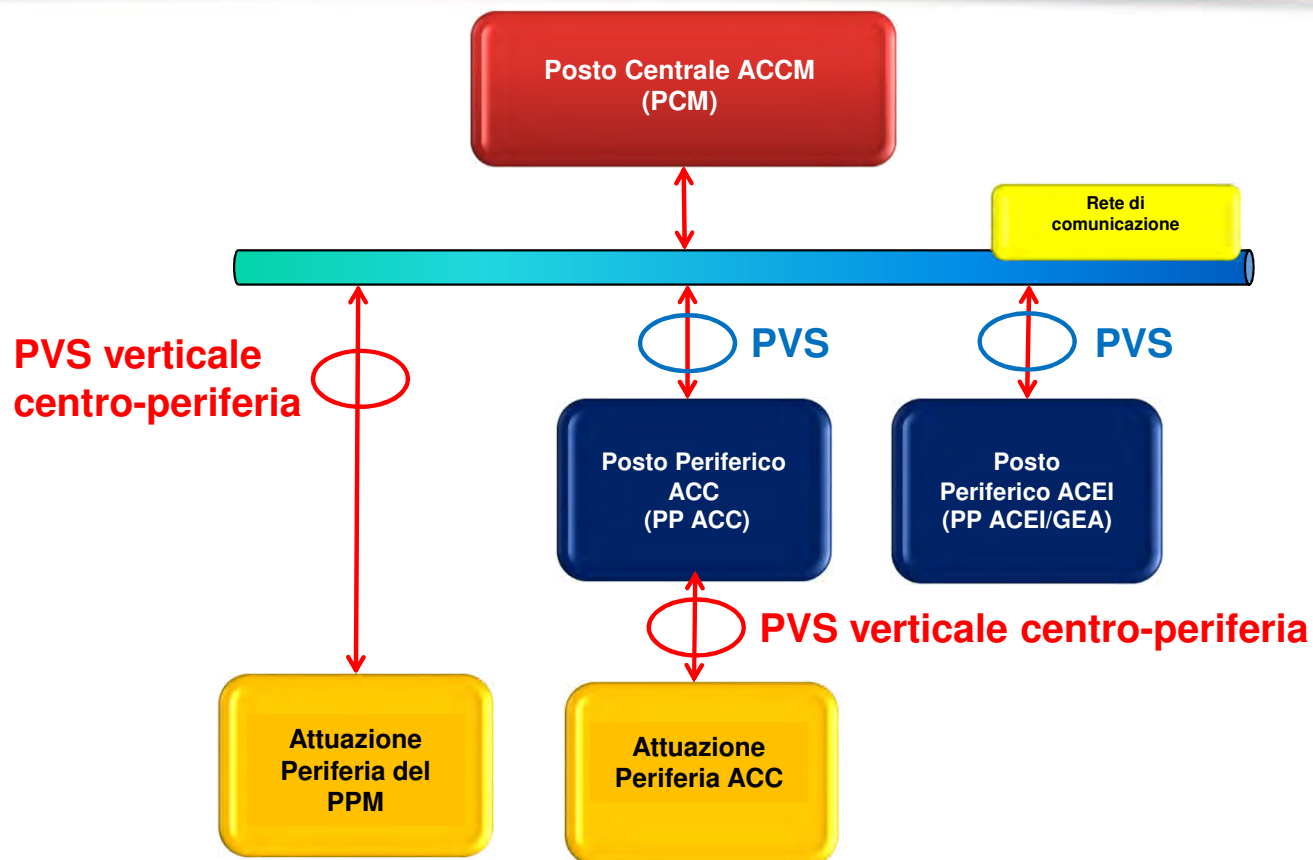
Posto Centrale ACCM
(PCM)

Rete di comunicazione

PVS verticale centro-periferia

PVS

PVS

Posto Periferico ACC
(PP ACC)

Posto Periferico ACEI
(PP ACEI/GEA)

PVS verticale centro-periferia

Attuazione Periferia del PPM

Attuazione Periferia ACC